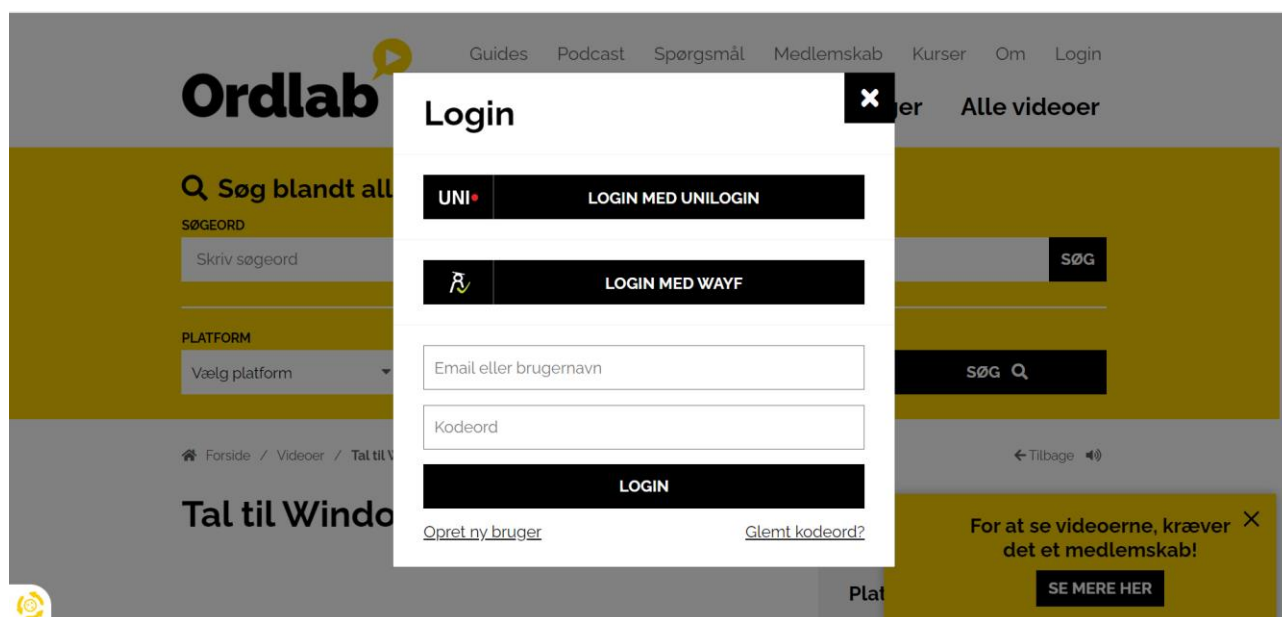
Ordlab

Guides Podcast Spørgsmål Medlemskab Kurser Om Login

er Alle videoer

Søg blandt all

SØGEORD

Skriv søgeord

SØG

PLATFORM

Vælg platform

SØG

Forside / Videoer / Tal til V

← Tilbage

Tal til Windo

Plat

Login

UNI

LOGIN MED UNILOGIN

LOGIN MED WAYF

Email eller brugernavn

Kodeord

LOGIN

Opret ny bruger

Glemt kodeord?

For at se videoerne, kræver det et medlemskab!

SE MERE HER